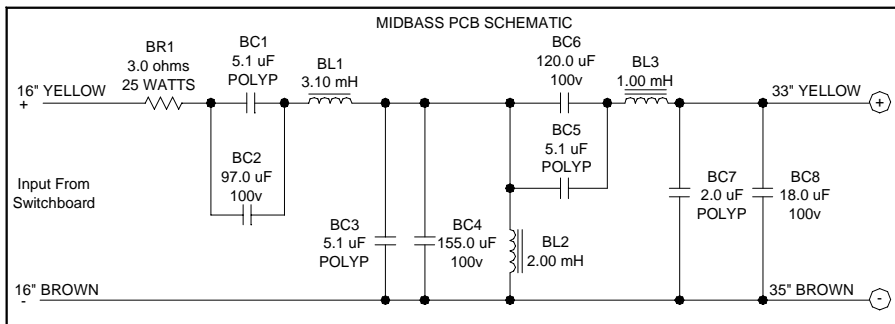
MIDBASS PCB SCHEMATIC

BR1
3.0 ohms
25 WATTS

BC1
5.1 uF
POLYP

BL1
3.10 mH

BC6
120.0 uF
100v

BL3
1.00 mH

16" YELLOW
+

33" YELLOW
+

BC2
97.0 uF
100v

BC5
5.1 uF
POLYP

Input From
Switchboard

BC3
5.1 uF
POLYP

BC4
155.0 uF
100v

BL2
2.00 mH

BC7
2.0 uF
POLYP

BC8
18.0 uF
100v

16" BROWN
-

35" BROWN
-